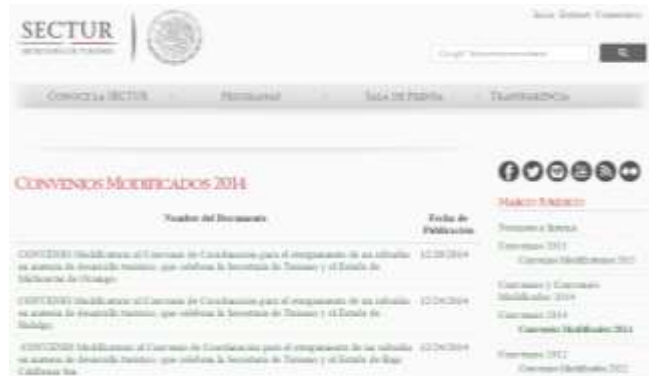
SECTUR
SECRETARÍA DE TURISMO

Inicio Contacto Comentarios

Google Búsqueda personalizada

CONOCE LA SECTUR | PROGRAMAS | SALA DE PRENSA | TRANSPARENCIA

CONVENIOS MODIFICADOS 2014

| Nombre del Documento | Fecha de Publicación |
|---|---|
| CONVENIO Modificatorio al Convenio de Coordinación para el otorgamiento de un subsidio en materia de desarrollo turístico, que celebran la Secretaría de Turismo y el Estado de Michoacán de Ocampo. | 12/26/2014 |
| CONVENIO Modificatorio al Convenio de Coordinación para el otorgamiento de un subsidio en materia de desarrollo turístico, que celebran la Secretaría de Turismo y el Estado de Hidalgo. | 12/26/2014 |
| CONVENIO Modificatorio al Convenio de Coordinación para el otorgamiento de un subsidio en materia de desarrollo turístico, que celebran la Secretaría de Turismo y el Estado de Baja California Sur. | 12/26/2014 |

MARCO JURÍDICO

Normateca Interna
Convenios 2015
Convenios Modificados 2015
Convenios y Convenios Modificados 2016
Convenios 2014
Convenios Modificados 2014
Convenios 2012
Convenios Modificados 2012